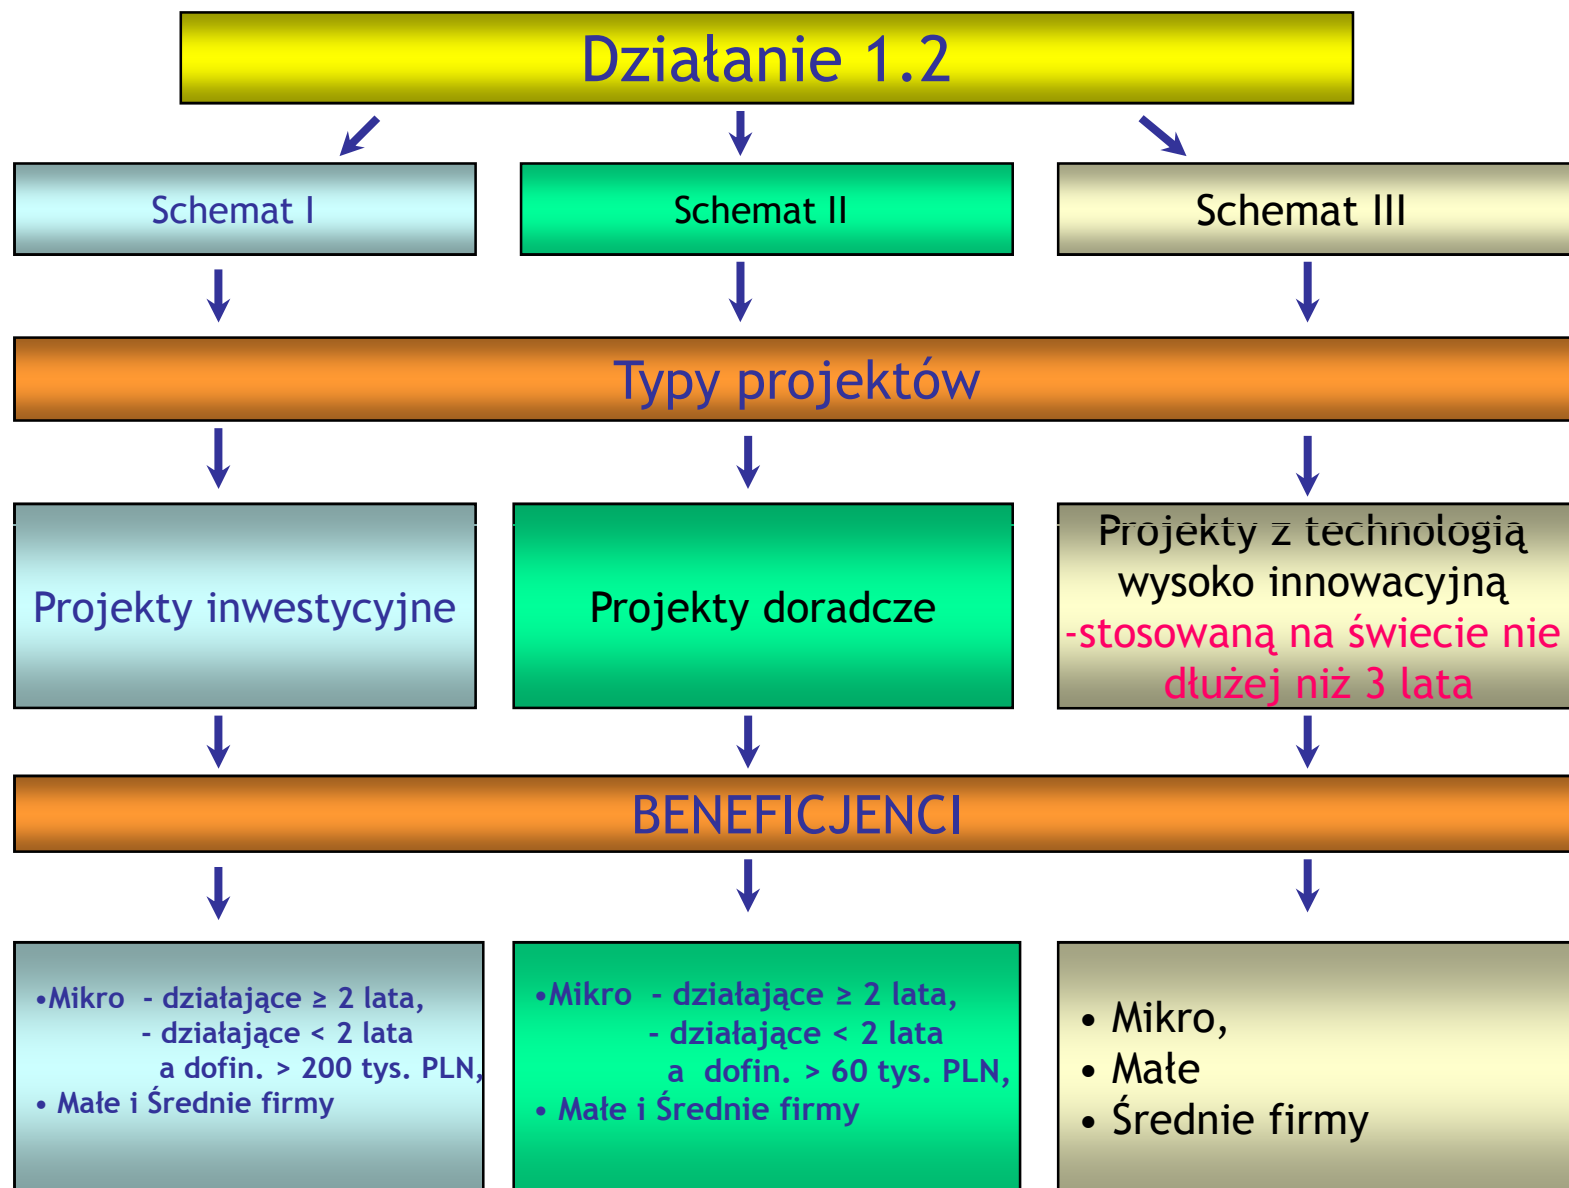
Działanie 1.2

Schemat I

Schemat II

Schemat III

Typy projektów

Projekty inwestycyjne

Projekty doradcze

Projekty z technologią wysoko innowacyjną -stosowaną na świecie nie dłużej niż 3 lata

BENEFICJENCI

•Mikro - działające ≥ 2 lata,
- działające < 2 lata a dofin. > 200 tys. PLN,
• Małe i Średnie firmy

•Mikro - działające ≥ 2 lata,
- działające < 2 lata a dofin. > 60 tys. PLN,
• Małe i Średnie firmy

• Mikro,
• Małe
• Średnie firmy